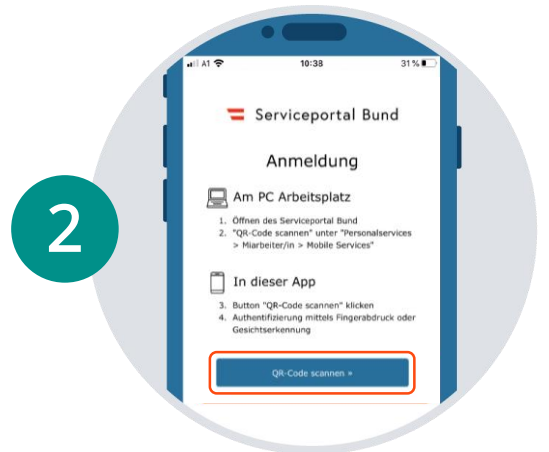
2

A1 10:38 31 %

Serviceportal Bund

Anmeldung

Am PC Arbeitsplatz

1. Öffnen des Serviceportal Bund
2. "QR-Code scannen" unter "Personalservices > Miarbeiter/in > Mobile Services"

In dieser App

3. Button "QR-Code scannen" klicken
4. Authentifizierung mittels Fingerabdruck oder Gesichtserkennung

QR-Code scannen »